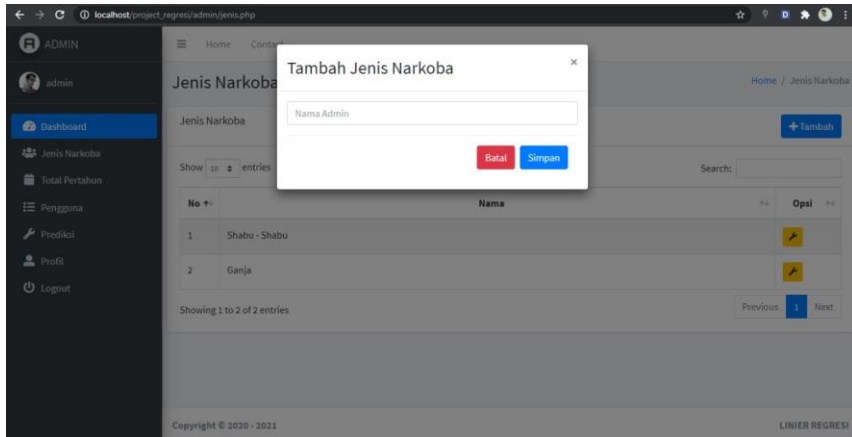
localhost/project_regress/admin/jenis.php

ADMIN

admin

Dashboard
Jenis Narkoba
Total Pertahun
Pengguna
Prediksi
Profil
Logout

Home Contact

Jenis Narkoba

Home / Jenis Narkoba

Jenis Narkoba

+ Tambah

Show 10 entries

Search:

| No | Nama | Opsi |
|---|---|---|
| 1 | Shabu - Shabu | |
| 2 | Ganja | |

Showing 1 to 2 of 2 entries

Previous 1 Next

Tambah Jenis Narkoba

×

Nama Admin

Batal Simpan

Copyright © 2020 - 2021

LINIER REGRESI